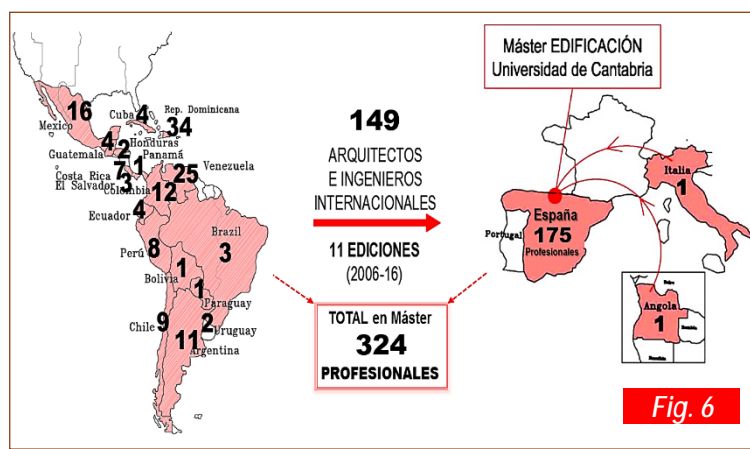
Máster EDIFICACIÓN
Universidad de Cantabria

16 Mexico
Cuba 4
Rep. Dominicana 34
Guatemala 4
2 Honduras
Panamá
7 1
Costa Rica
El Salvador 3
Colombia 12
25 Venezuela
Ecuador 4
Perú 8
Brazil 3
Bolivia 1
1 Paraguay
Chile 9
2 Uruguay
11 Argentina

149
ARQUITECTOS
E INGENIEROS
INTERNACIONALES

11 EDICIONES
(2006-16)

TOTAL en Máster
324
PROFESIONALES

Portugal
España
175
Profesionales

Italia
1

Angola
1

Fig. 6